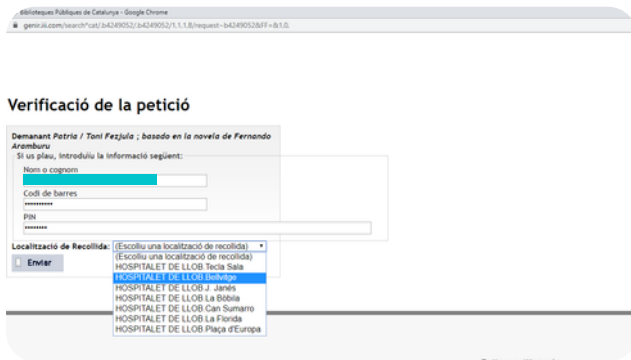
Biblioteques Públiques de Catalunya - Google Chrome
gencir.iii.com/search*cat/.b4249052/.b4249052/1,1,1,B/request~b4249052&FF=&1,0,

Verificació de la petició

Demanant Patria / Toni Fezjula ; basado en la novela de Fernando Aramburu
Si us plau, introduïu la informació següent:
Nom o cognom
Codi de barres
••••••••••
PIN
••••••••
Localització de Recollida: (Escolliu una localització de recollida)
Enviar
(Escolliu una localització de recollida)
HOSPITALET DE LLOB Tecla Sala
HOSPITALET DE LLOB Bellvitge
HOSPITALET DE LLOB J. Janés
HOSPITALET DE LLOB La Bòbila
HOSPITALET DE LLOB Can Sumarro
HOSPITALET DE LLOB La Florida
HOSPITALET DE LLOB Plaça d'Europa